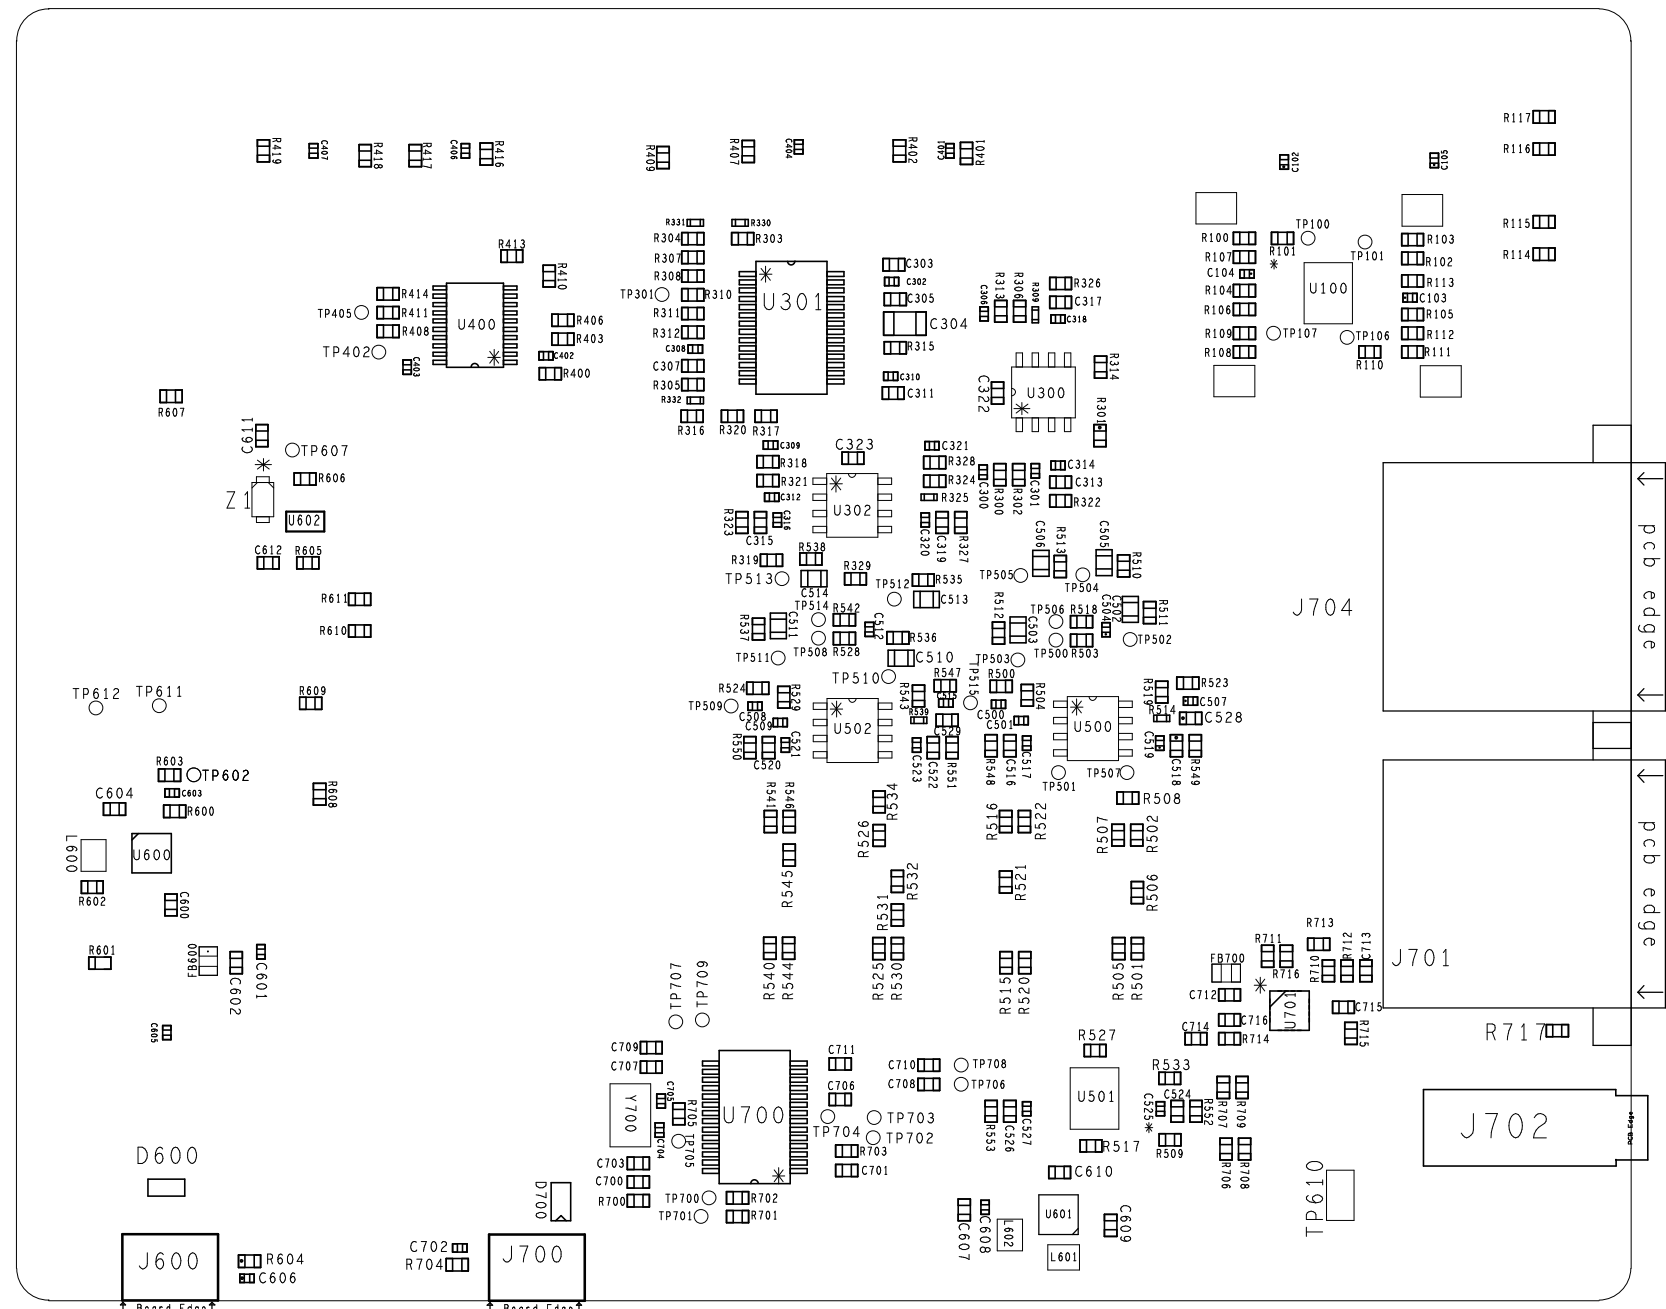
R419 C407 R418 R417 C406 R416 R409 R407 C404 R402 C403 R401

R117
R116
C102 C105
R115
R114

R413 R410
R414 R411 R408 U400 TP405 TP402 C403 R406 R403 C402 R400

R331 R330 R304 R303 R307 R308 TP301 R310 R311 R312 C308 C307 R305 R332 R316 R320 R317 U301

C303 C302 C305 C304 R315 C310 C311
R313 R306 R309 R326 C317 C318 C306
C322 U300 R314 R301

R100 R101 TP100 R107 C104 R104 R106 R109 R108 TP107 U100 TP101 TP106 R110 R103 R102 R113 C103 R105 R112 R111

R607
C611 TP607 Z1 R606 U602 C612 R605
R611 R610

C309 R318 R321 C312 C323 U302 R323 C316 C315
C321 R328 R324 R325 C320 C319 R327 C300 R300 R302 C301 C314 C313 R322

R319 TP513 R538 C514 R329 TP514 R537 C511 R542 C512 TP508 R528 TP511 TP512 R535 C513 R536 C510
C506 R513 C505 R510 TP505 TP504 R512 TP506 R518 C503 C504 C502 R511 TP502 TP500 R503 TP503

J704 pcb edge

TP612 TP611 R609
R524 R529 TP509 C508 C509 R550 C521 C520 TP510 R543 R547 TP515 R539 C515 C529 U502 C523 C522 R551
R500 R504 C500 C501 R548 C516 C517 U500 TP501 R519 R514 C519 C518 R549 R523 C507 C528 TP507 R508

R603 TP602 C603 C604 R600 R608
L600 U600 R602 C600
R541 R546 R545 R534 R526 R532 R531 R516 R522 R521 R507 R502 R506

pcb edge
J701

R601 FB600 C602 C601 C605
R540 R544 R525 R530 R515 R520 R505 R501
R711 R713 R712 C713 FB700 R716 R710 C712 U701 C715 C714 C716 R714 R715 R717

TP707 TP709
C709 C707 Y700 C705 R705 TP705 C704 U700 C711 C706 TP704 TP703 TP702 R703 C701 C710 TP708 C708 TP706
R527 U501 R553 C526 C527 R517 R533 C524 C525 R552 R707 R709 R509 R706 R708

J702

D600
C703 C700 R700 TP700 TP701 R702 R701 D700
C610 C607 C608 L602 U601 C609 L601
TP610

J600 R604 C606 Board Edge
C702 R704 J700 Board Edge